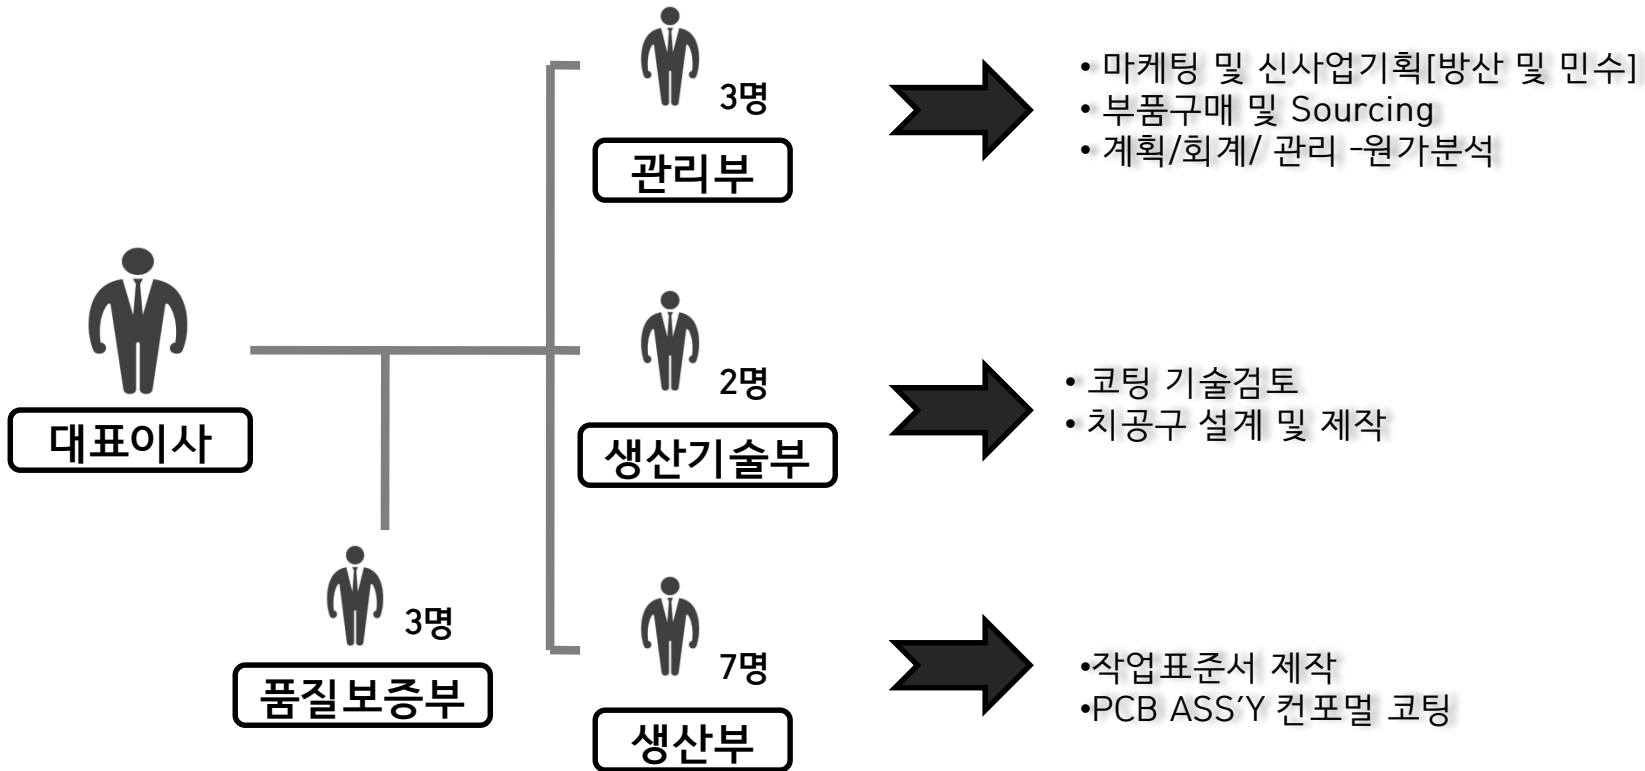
대표이사

3명
관리부

• 마케팅 및 신사업기획[방산 및 민수]
• 부품구매 및 Sourcing
• 계획/회계/ 관리 -원가분석

2명
생산기술부

• 코팅 기술검토
• 치공구 설계 및 제작

3명
품질보증부

7명
생산부

•작업표준서 제작
•PCB ASS'Y 컨포멀 코팅